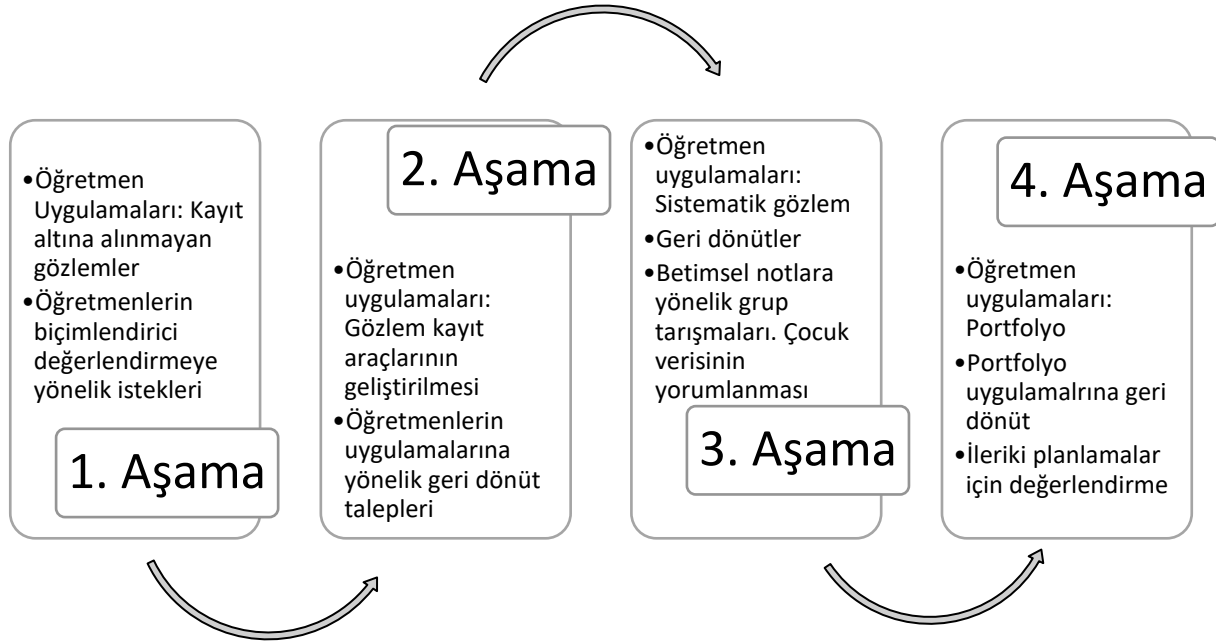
•Öğretmen Uygulamaları: Kayıt altına alınmayan gözlemler
•Öğretmenlerin biçimlendirici değerlendirmeye yönelik istekleri

1. Aşama

2. Aşama

•Öğretmen uygulamaları: Gözlem kayıt araçlarının geliştirilmesi
•Öğretmenlerin uygulamalarına yönelik geri dönüt talepleri

•Öğretmen uygulamaları: Sistematik gözlem
•Geri dönütler
•Betimsel notlara yönelik grup tarışmaları. Çocuk verisinin yorumlanması

3. Aşama

4. Aşama

•Öğretmen uygulamaları: Portfolyo
•Portfolyo uygulamalrına geri dönüt
•İleriki planlamalar için değerlendirme